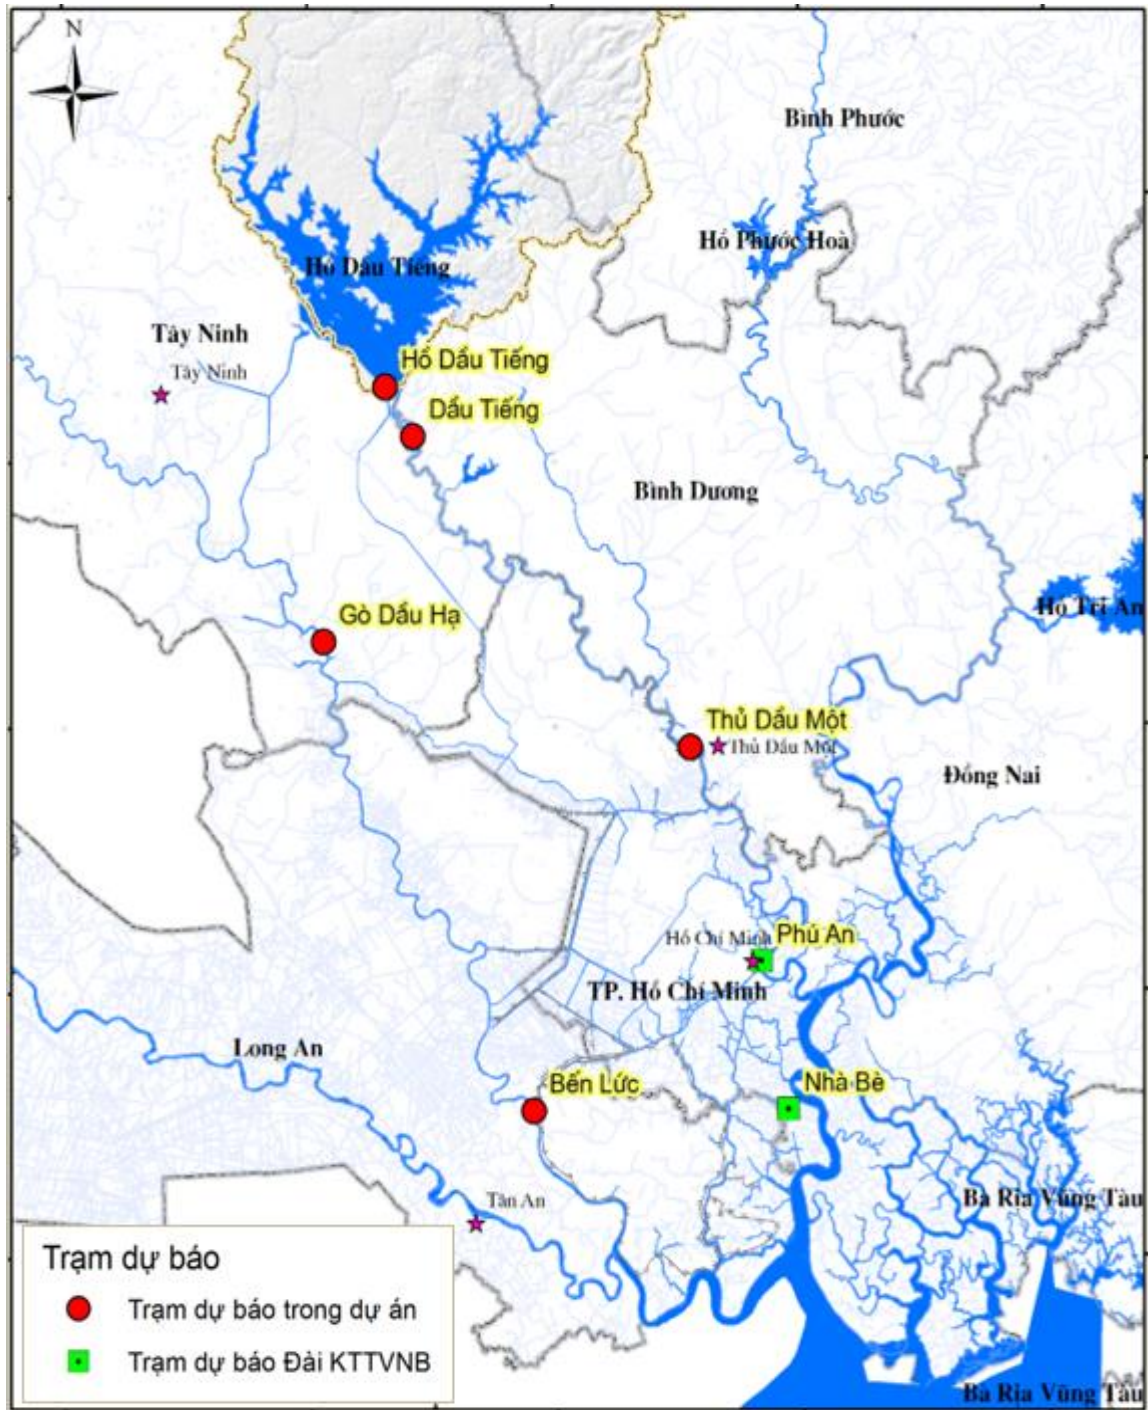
N

Bình Phước

Hồ Phước Hoà

Hồ Dầu Tiếng

Tây Ninh

Tây Ninh

Hồ Dầu Tiếng

Dầu Tiếng

Bình Dương

Hồ Trị An

Gò Dầu Hạ

Thủ Dầu Một

Thủ Dầu Một

Đồng Nai

Hồ Chí Minh

Phú An

TP. Hồ Chí Minh

Long An

Bến Lức

Nhà Bè

Tân An

Bà Rịa Vũng Tàu

Trạm dự báo

Trạm dự báo trong dự án

Trạm dự báo Đài KTTVNB

Bà Rịa Vũng Tàu